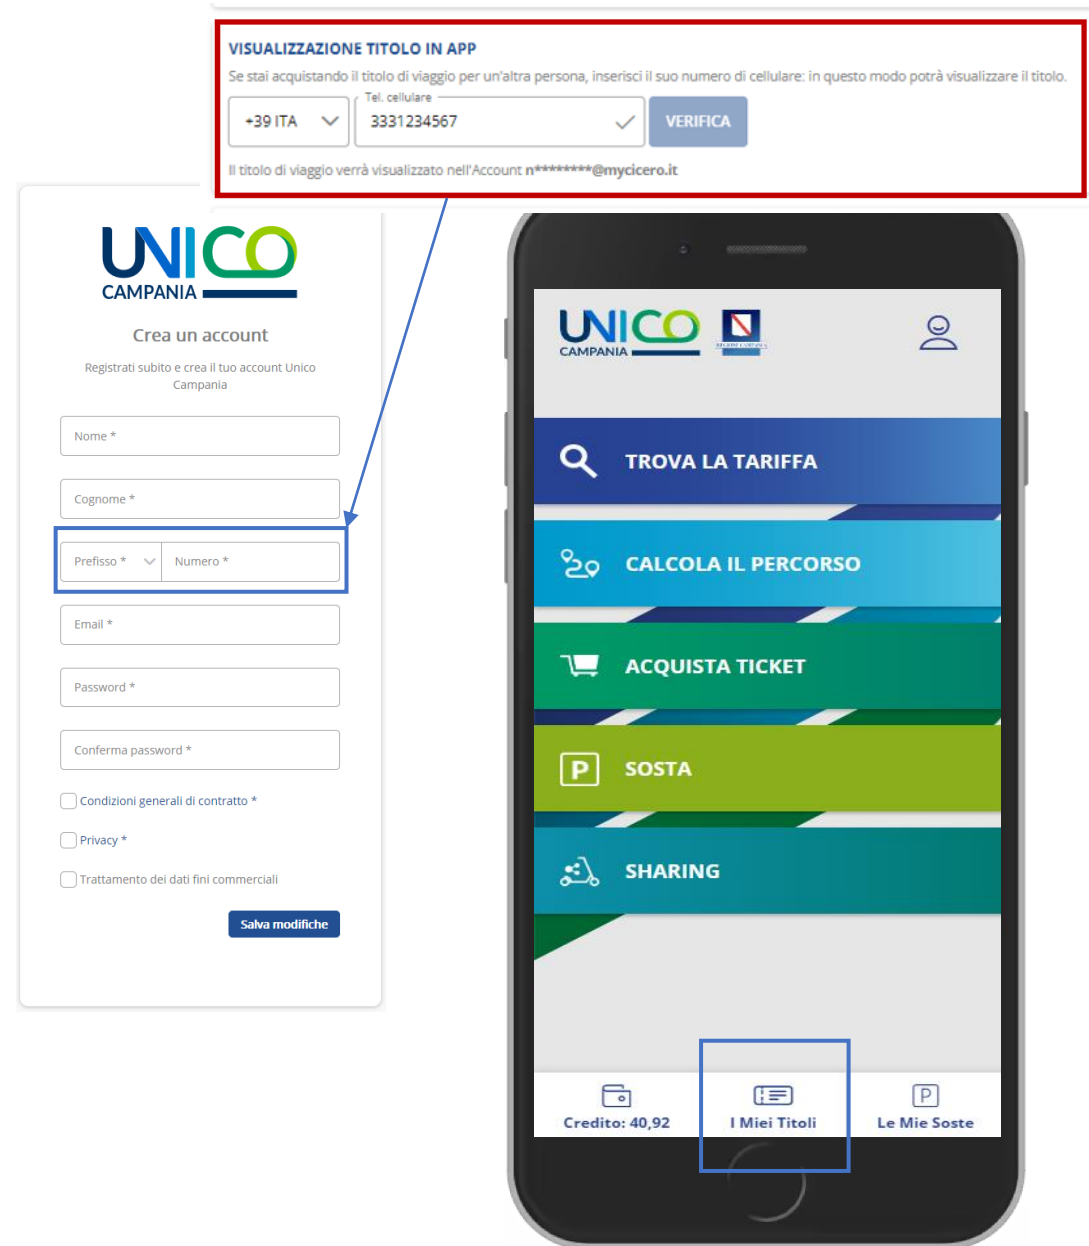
VISUALIZZAZIONE TITOLO IN APP

Se stai acquistando il titolo di viaggio per un'altra persona, inserisci il suo numero di cellulare: in questo modo potrà visualizzare il titolo.

+39 ITA

Tel. cellulare

3331234567

VERIFICA

Il titolo di viaggio verrà visualizzato nell'Account n*********@mycicero.it

UNICO CAMPANIA

Crea un account

Registrati subito e crea il tuo account Unico Campania

Nome *

Cognome *

Prefisso *

Numero *

Email *

Password *

Conferma password *

Condizioni generali di contratto *

Privacy *

Trattamento dei dati fini commerciali

Salva modifiche

UNICO CAMPANIA

TROVA LA TARIFFA

CALCOLA IL PERCORSO

ACQUISTA TICKET

SOSTA

SHARING

Credito: 40,92

I Miei Titoli

Le Mie Soste